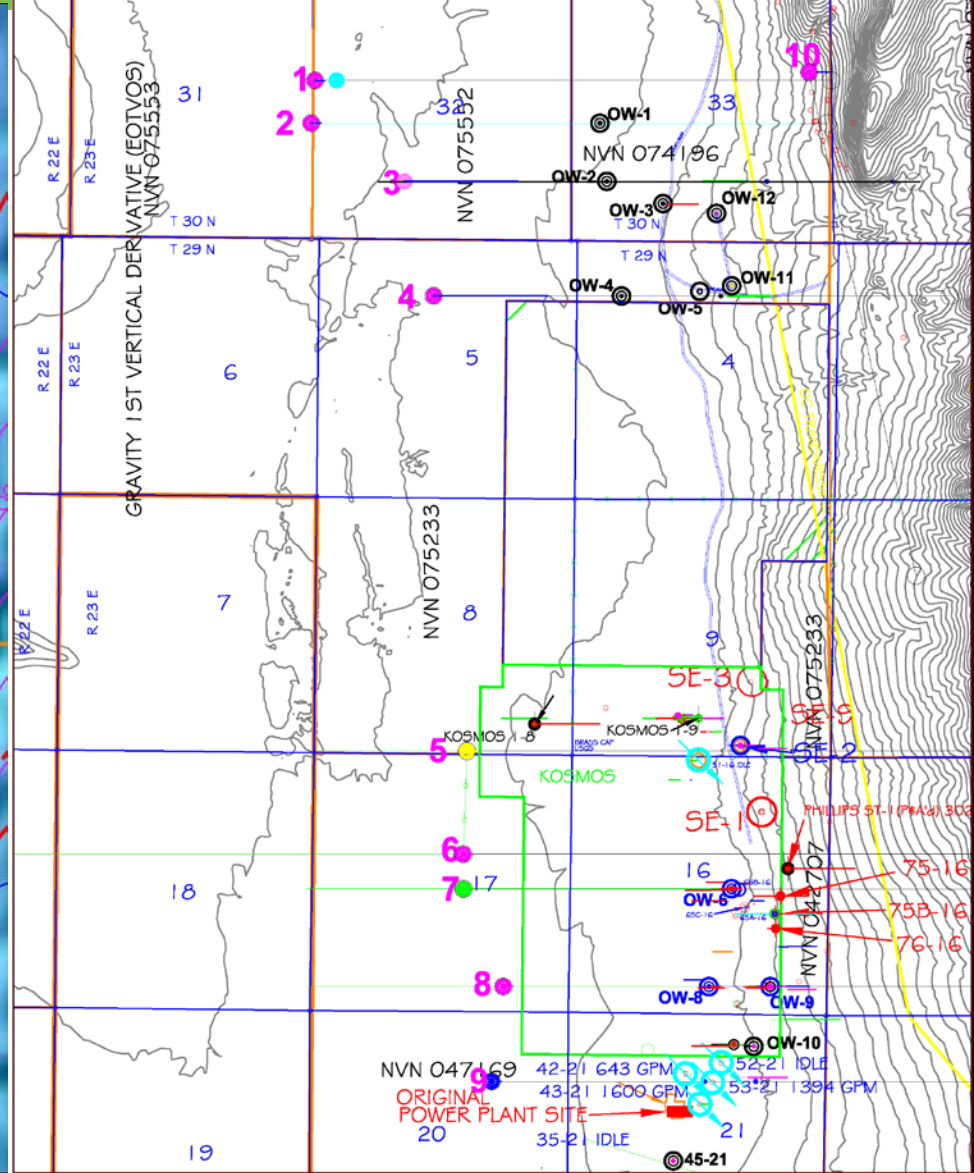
GRAVITY 1ST VERTICAL DERIVATIVE (EOTVOS)
NVN 075553

31
1
2
32
NVN 075552
3
33
10
OW-1
NVN 074196
OW-2
OW-3
OW-12
R 22 E
R 23 E
T 30 N
T 29 N
T 30 N
T 29 N
OW-4
OW-5
OW-11
4
R 22 E
R 23 E
6
5
4
R 22 E
R 23 E
7
NVN 075233
8
9
SE-3
SE-9
NVN 075233
KOSMOS 1-8
KOSMOS 1-9
BRASS CAP
5
KOSMOS
SE-2
SE-1
PHILLIPS ST-1 (P&A'd) 302
6
16
75-16
18
7
17
OW-6
75B-16
NVN 042707
76-16
8
OW-8
OW-9
OW-10
NVN 047169
52-21 IDLE
9
42-21 643 GPM
43-21 1600 GPM
53-21 1394 GPM
ORIGINAL
POWER PLANT SITE
20
35-21 IDLE
21
19
45-21